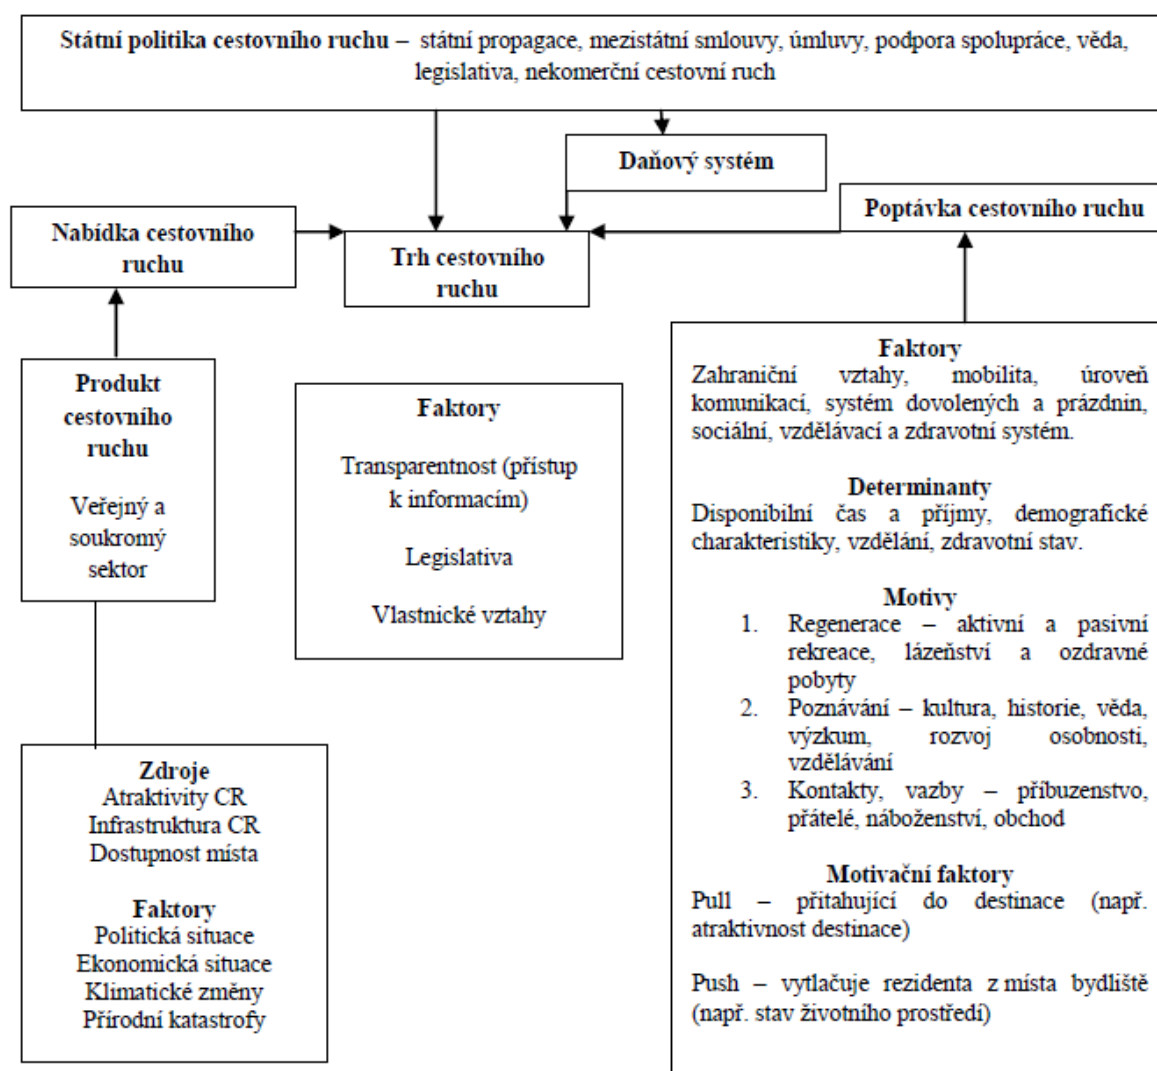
Státní politika cestovního ruchu – státní propagace, mezistátní smlouvy, úmluvy, podpora spolupráce, věda, legislativa, nekomerční cestovní ruch

Daňový systém

Nabídka cestovního ruchu

Trh cestovního ruchu

Poptávka cestovního ruchu

Produkt cestovního ruchu

Veřejný a soukromý sektor

Faktory

Transparentnost (přístup k informacím)

Legislativa

Vlastnické vztahy

Zdroje
Atraktivity CR
Infrastruktura CR
Dostupnost místa

Faktory
Politická situace
Ekonomická situace
Klimatické změny
Přírodní katastrofy

Faktory
Zahraniční vztahy, mobilita, úroveň komunikací, systém dovolených a prázdnin, sociální, vzdělávací a zdravotní systém.

Determinanty
Disponibilní čas a příjmy, demografické charakteristiky, vzdělání, zdravotní stav.

Motivy
1. Regenerace – aktivní a pasivní rekreace, lázeňství a ozdravné pobyty
2. Poznávání – kultura, historie, věda, výzkum, rozvoj osobnosti, vzdělávání
3. Kontakty, vazby – příbuzenstvo, přátelé, náboženství, obchod

Motivační faktory
Pull – přitahující do destinace (např. atraktivnost destinace)

Push – vytlačuje rezidenta z místa bydliště (např. stav životního prostředí)